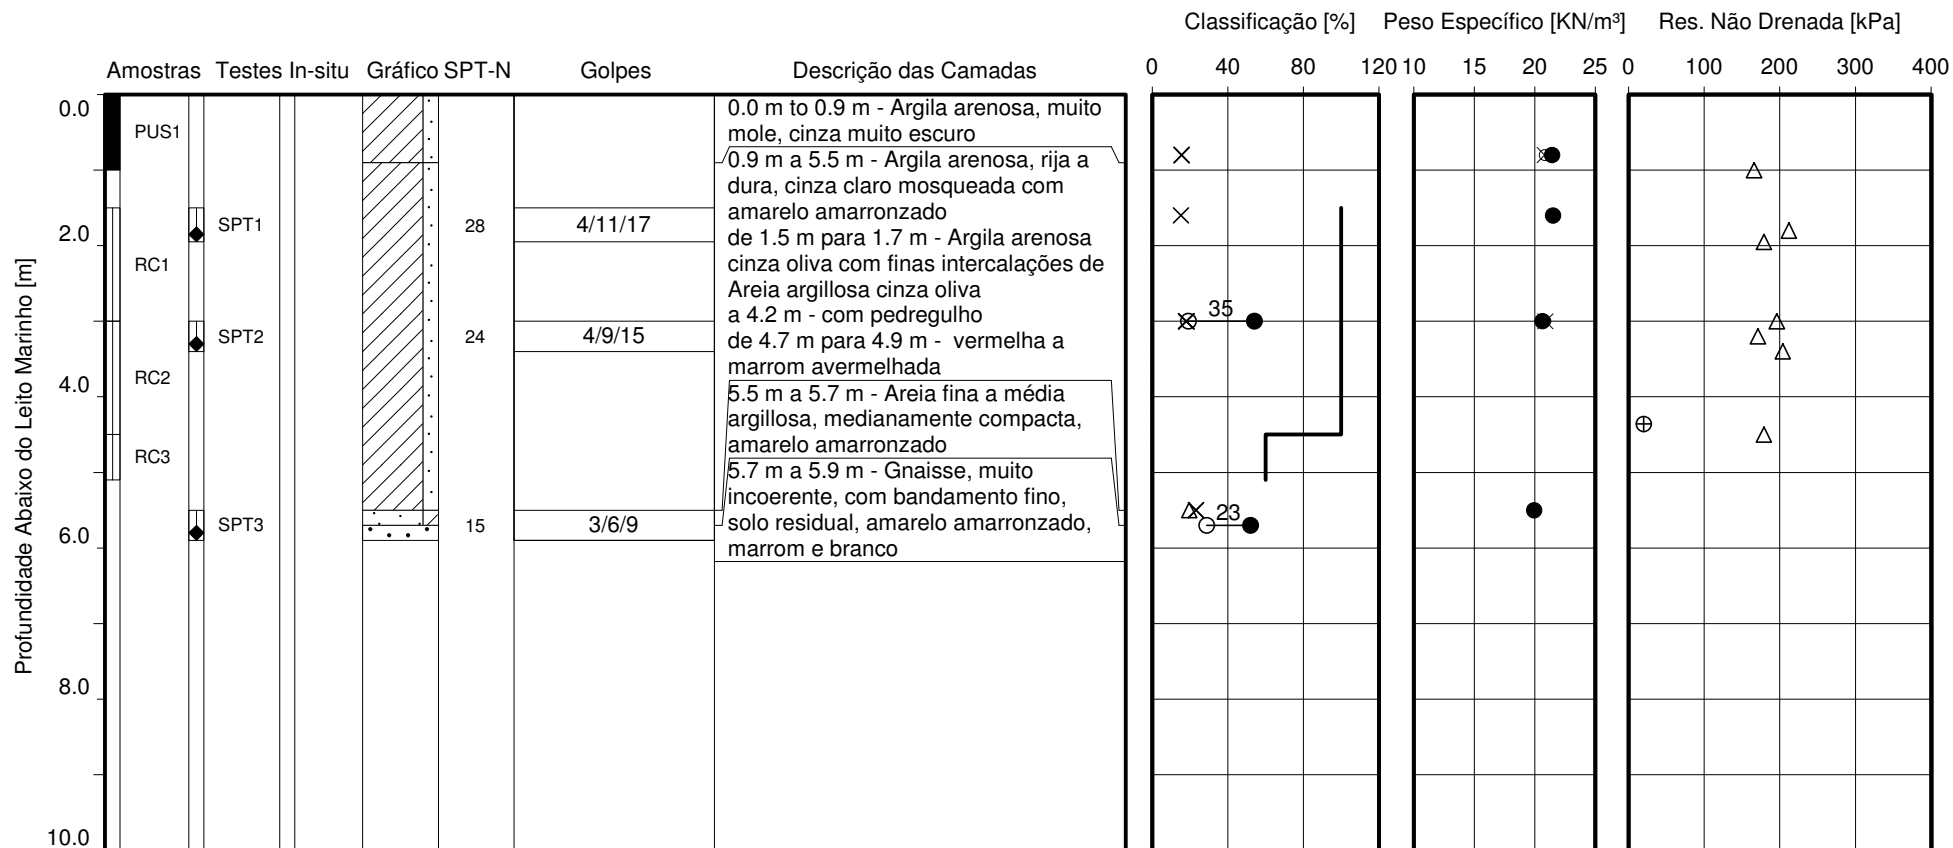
Classificação [%] Peso Específico [KN/m³] Res. Não Drenada [kPa]

Amostras Testes In-situ Gráfico SPT-N Golpes Descrição das Camadas

0 40 80 120 10 15 20 25 0 100 200 300 400

0.0
2.0
4.0
6.0
8.0
10.0

Profundidade Abaixo do Leito Marinho [m]

PUS1
RC1
RC2
RC3

SPT1 28 4/11/17
SPT2 24 4/9/15
SPT3 15 3/6/9

0.0 m to 0.9 m - Argila arenosa, muito mole, cinza muito escuro

0.9 m a 5.5 m - Argila arenosa, rija a dura, cinza claro mosqueada com amarelo amarronzado
de 1.5 m para 1.7 m - Argila arenosa cinza oliva com finas intercalações de Areia argillosa cinza oliva
a 4.2 m - com pedregulho
de 4.7 m para 4.9 m - vermelha a marrom avermelhada

5.5 m a 5.7 m - Areia fina a média argillosa, medianamente compacta, amarelo amarronzado

5.7 m a 5.9 m - Gnaisse, muito incoerente, com bandamento fino, solo residual, amarelo amarronzado, marrom e branco

35
23